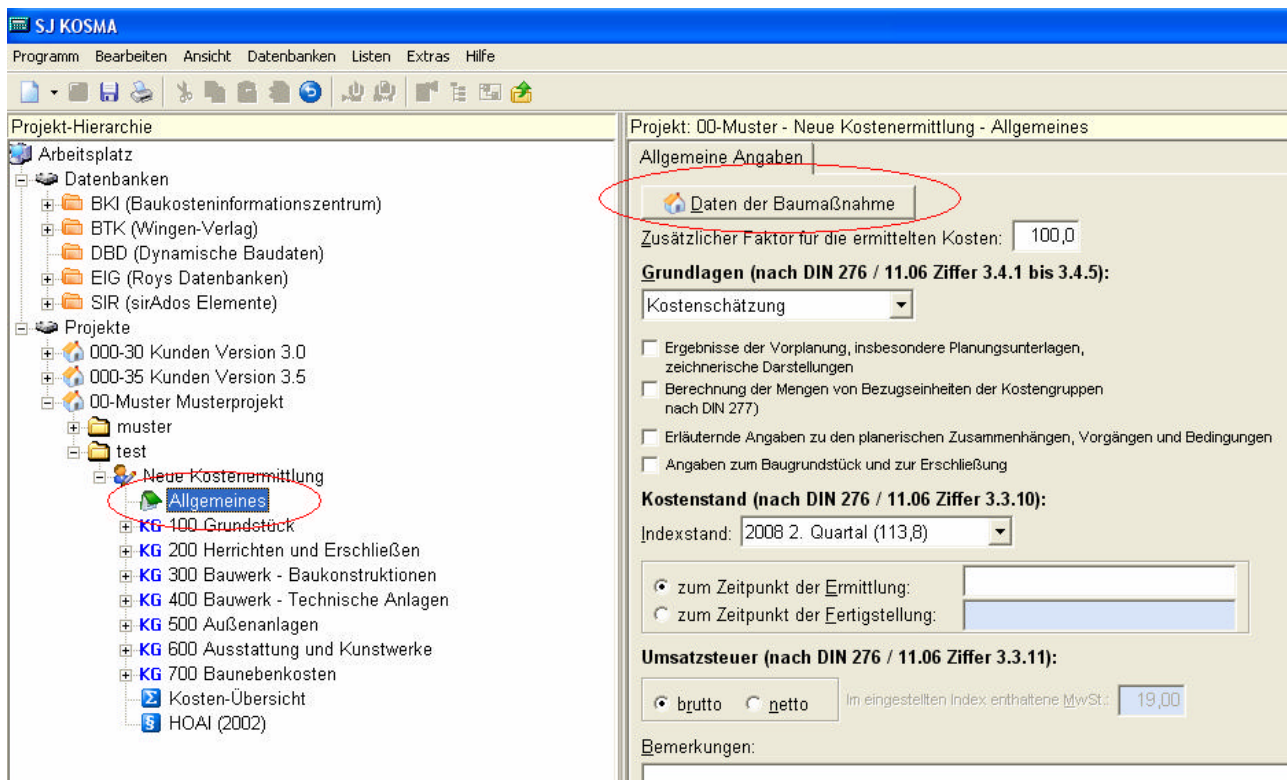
SJ KOSMA

Programm Bearbeiten Ansicht Datenbanken Listen Extras Hilfe

Projekt-Hierarchie

Arbeitsplatz
Datenbanken
BKI (Baukosteninformationszentrum)
BTK (Wingen-Verlag)
DBD (Dynamische Baudaten)
EIG (Roys Datenbanken)
SIR (sirAdos Elemente)
Projekte
000-30 Kunden Version 3.0
000-35 Kunden Version 3.5
00-Muster Musterprojekt
muster
test
Neue Kostenermittlung
Allgemeines
KG 100 Grundstück
KG 200 Herrichten und Erschließen
KG 300 Bauwerk - Baukonstruktionen
KG 400 Bauwerk - Technische Anlagen
KG 500 Außenanlagen
KG 600 Ausstattung und Kunstwerke
KG 700 Baunebenkosten
Kosten-Übersicht
HOAI (2002)

Projekt: 00-Muster - Neue Kostenermittlung - Allgemeines

Allgemeine Angaben

Daten der Baumaßnahme

Zusätzlicher Faktor für die ermittelten Kosten: 100,0

Grundlagen (nach DIN 276 / 11.06 Ziffer 3.4.1 bis 3.4.5):

Kostenschätzung

Ergebnisse der Vorplanung, insbesondere Planungsunterlagen, zeichnerische Darstellungen

Berechnung der Mengen von Bezugseinheiten der Kostengruppen nach DIN 277)

Erläuternde Angaben zu den planerischen Zusammenhängen, Vorgängen und Bedingungen

Angaben zum Baugrundstück und zur Erschließung

Kostenstand (nach DIN 276 / 11.06 Ziffer 3.3.10):

Indexstand: 2008 2. Quartal (113,8)

zum Zeitpunkt der Ermittlung:
zum Zeitpunkt der Fertigstellung:

Umsatzsteuer (nach DIN 276 / 11.06 Ziffer 3.3.11):

brutto netto Im eingestellten Index enthaltene MwSt.: 19,00

Bemerkungen: